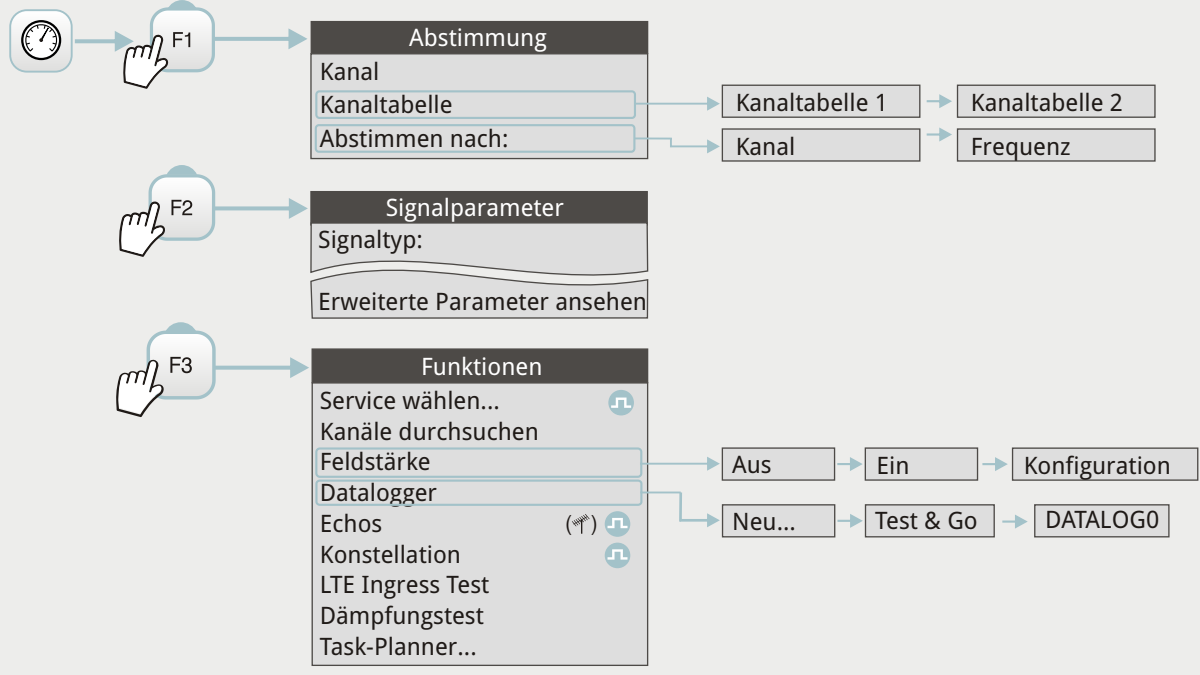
F1

Abstimmung
Kanal
Kanaltabelle
Abstimmen nach:

Kanaltabelle 1
Kanaltabelle 2
Kanal
Frequenz

F2

Signalparameter
Signaltyp:
Erweiterte Parameter ansehen

F3

Funktionen
Service wählen...
Kanäle durchsuchen
Feldstärke
Datalogger
Echos
Konstellation
LTE Ingress Test
Dämpfungstest
Task-Planner...

Aus
Ein
Konfiguration
Neu...
Test & Go
DATALOG0